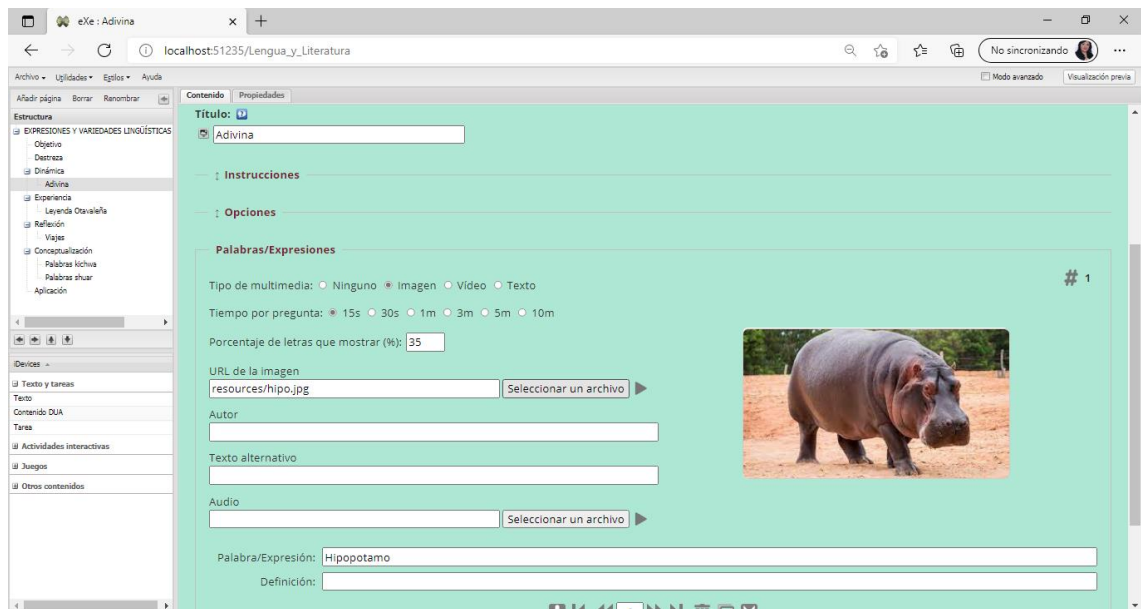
eXe : Adivina

localhost:51235/Lengua_y_Literatura

No sincronizando

Archivo Utilidades Estilos Ayuda

Modo avanzado Visualización previa

Añadir página Borrar Renombrar

Estructura
EXPRESIONES Y VARIEDADES LINGÜÍSTICAS
Objetivo
Destreza
Dinámica
Adivina
Experiencia
Leyenda Otavaleña
Reflexión
Viajes
Conceptualización
Palabras kichwa
Palabras shuar
Aplicación

iDevices
Texto y tareas
Texto
Contenido DUA
Tarea
Actividades interactivas
Juegos
Otros contenidos

Contenido Propiedades

Título:
Adivina

Instrucciones

Opciones

Palabras/Expresiones

Tipo de multimedia: Ninguno Imagen Vídeo Texto

# 1

Tiempo por pregunta: 15s 30s 1m 3m 5m 10m

Porcentaje de letras que mostrar (%): 35

URL de la imagen
resources/hipo.jpg Seleccionar un archivo

Autor

Texto alternativo

Audio
Seleccionar un archivo

Palabra/Expresión: Hipopotamo

Definición: